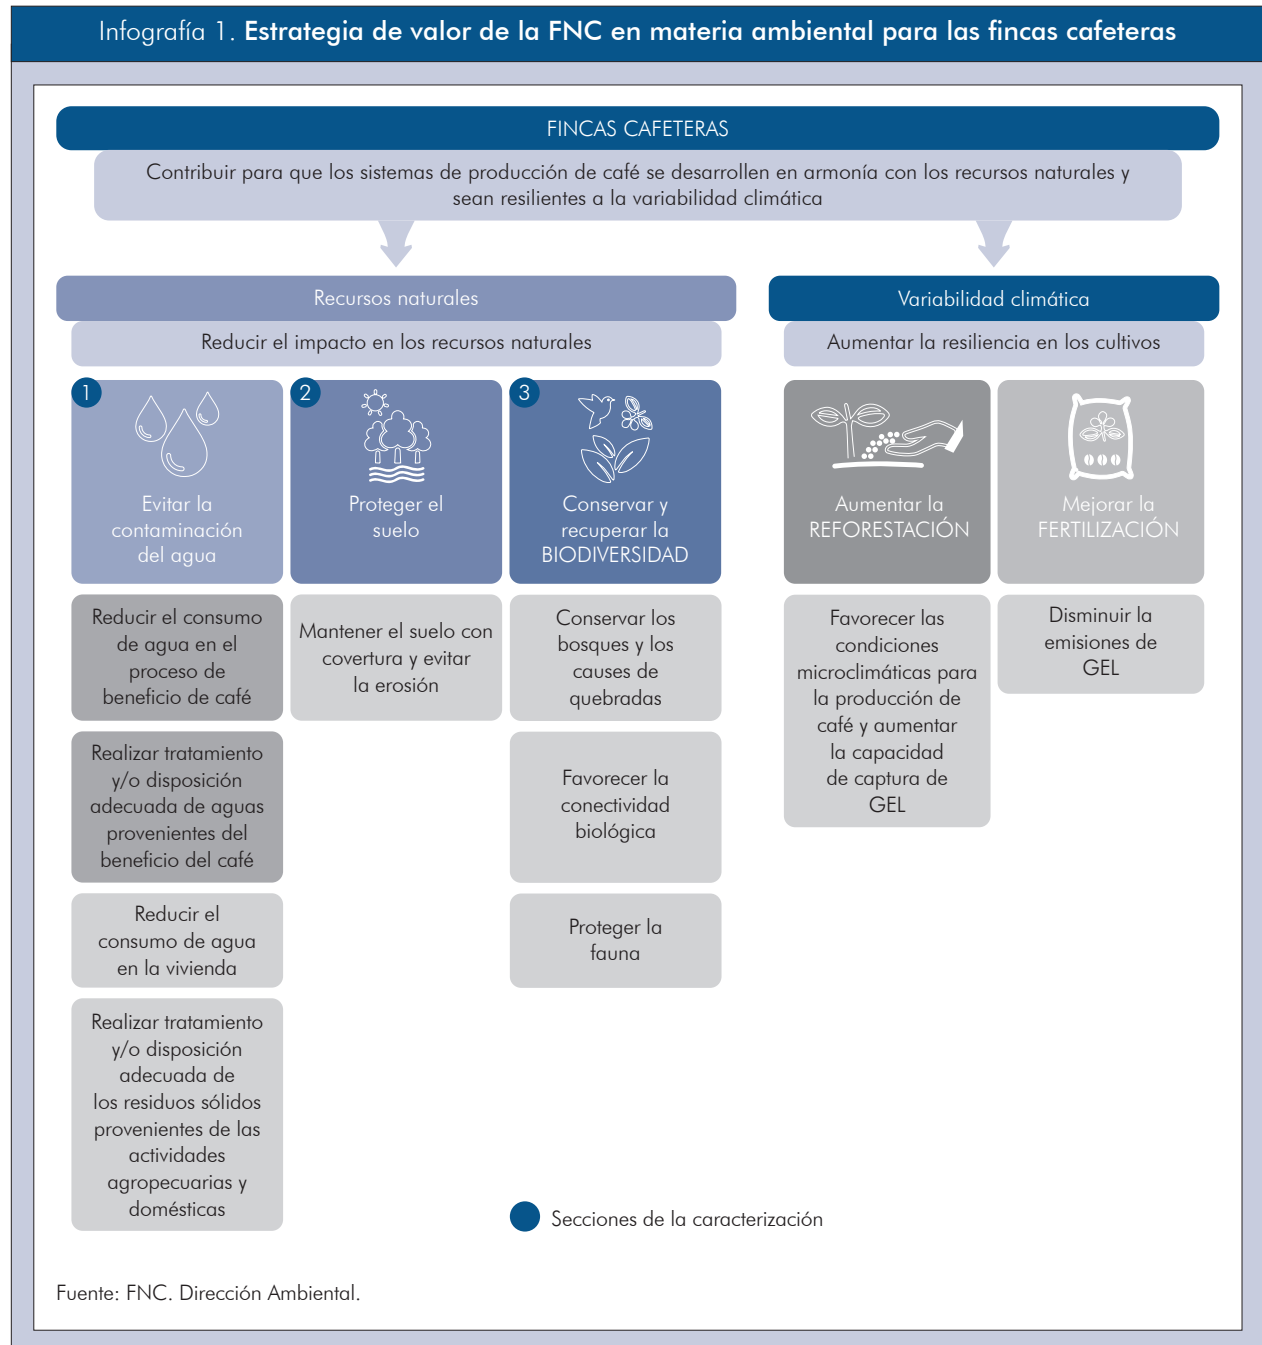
Infografía 1. Estrategia de valor de la FNC en materia ambiental para las fincas cafeteras

FINCAS CAFETERAS

Contribuir para que los sistemas de producción de café se desarrollen en armonía con los recursos naturales y sean resilientes a la variabilidad climática

Recursos naturales

Reducir el impacto en los recursos naturales

1 Evitar la contaminación del agua

Reducir el consumo de agua en el proceso de beneficio de café

Realizar tratamiento y/o disposición adecuada de aguas provenientes del beneficio del café

Reducir el consumo de agua en la vivienda

Realizar tratamiento y/o disposición adecuada de los residuos sólidos provenientes de las actividades agropecuarias y domésticas

2 Proteger el suelo

Mantener el suelo con covertura y evitar la erosión

3 Conservar y recuperar la BIODIVERSIDAD

Conservar los bosques y los causes de quebradas

Favorecer la conectividad biológica

Proteger la fauna

Variabilidad climática

Aumentar la resiliencia en los cultivos

Aumentar la REFORESTACIÓN

Favorecer las condiciones microclimáticas para la producción de café y aumentar la capacidad de captura de GEL

Mejorar la FERTILIZACIÓN

Disminuir la emisiones de GEL

Secciones de la caracterización

Fuente: FNC. Dirección Ambiental.